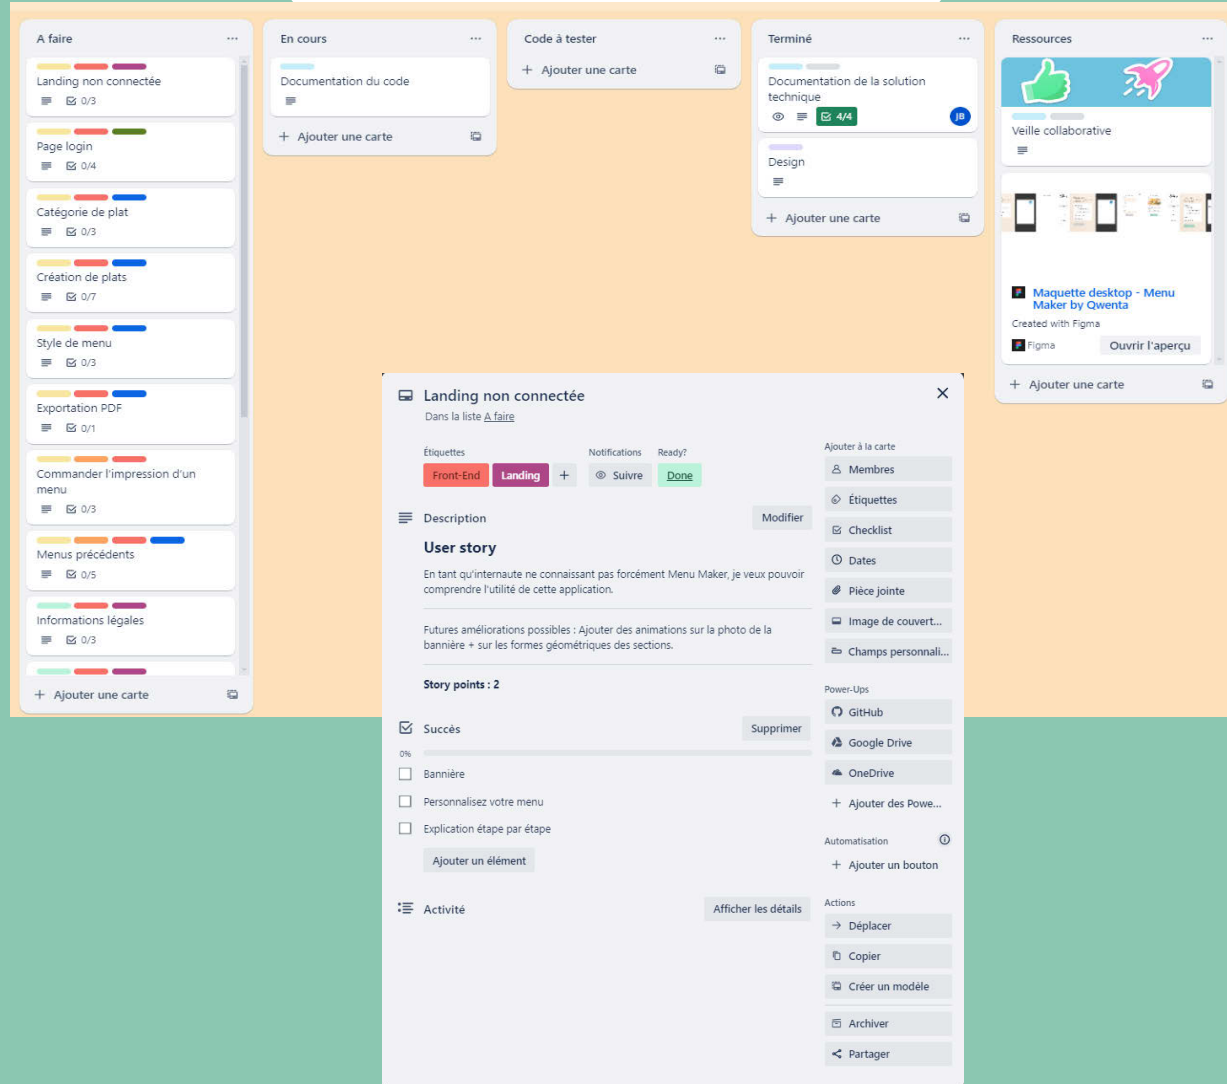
A faire ···

Landing non connectée
0/3

Page login
0/4

Catégorie de plat
0/3

Création de plats
0/7

Style de menu
0/3

Exportation PDF
0/1

Commander l'impression d'un menu
0/3

Menus précédents
0/5

Informations légales
0/3

+ Ajouter une carte

En cours ···

Documentation du code

+ Ajouter une carte

Code à tester ···

+ Ajouter une carte

Terminé ···

Documentation de la solution technique
4/4
JB

Design

+ Ajouter une carte

Ressources ···

Veille collaborative

Maquette desktop - Menu Maker by Qwenta
Created with Figma
Figma
Ouvrir l'aperçu

+ Ajouter une carte

Landing non connectée
Dans la liste A faire

Étiquettes
Front-End
Landing
+
Notifications
Suivre
Ready?
Done

Description
Modifier

User story
En tant qu'internaute ne connaissant pas forcément Menu Maker, je veux pouvoir comprendre l'utilité de cette application.

Futures améliorations possibles : Ajouter des animations sur la photo de la bannière + sur les formes géométriques des sections.

Story points : 2

Succès
Supprimer
0%
Bannière
Personnalisez votre menu
Explication étape par étape
Ajouter un élément

Activité
Afficher les détails

Ajouter à la carte
Membres
Étiquettes
Checklist
Dates
Pièce jointe
Image de couvert...
Champs personnali...

Power-Ups
GitHub
Google Drive
OneDrive
+ Ajouter des Powe...

Automatisation
+ Ajouter un bouton

Actions
Déplacer
Copier
Créer un modèle
Archiver
Partager